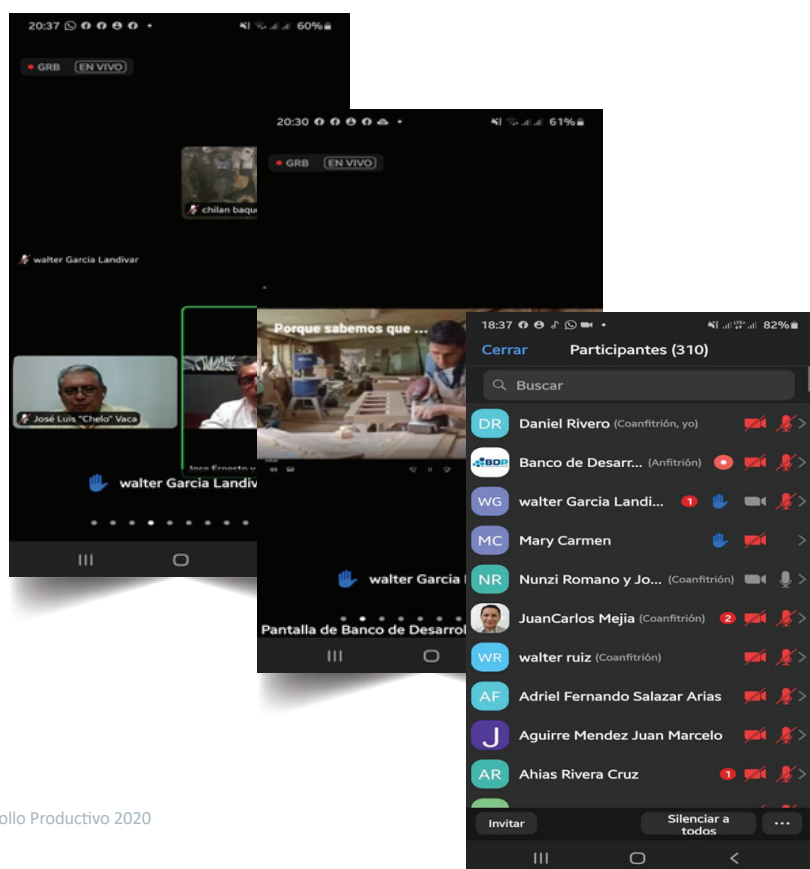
20:37 60%
• GRB EN VIVO
chilan baqu
walter Garcia Landivar
José Luis "Chelo" Vaca
Jose Ernesto
walter Garcia Landiv

20:30 61%
• GRB EN VIVO
Porque sabemos que ...
walter Garcia
Pantalla de Banco de Desarrol

18:37 82%
Cerrar Participantes (310)
Buscar
DR Daniel Rivero (Coanfitrión, yo)
BDP Banco de Desarr... (Anfitrión)
WG walter Garcia Landi... 1
MC Mary Carmen
NR Nunzi Romano y Jo... (Coanfitrión)
JuanCarlos Mejia (Coanfitrión) 2
WR walter ruiz (Coanfitrión)
AF Adriel Fernando Salazar Arias
J Aguirre Mendez Juan Marcelo
AR Ahias Rivera Cruz 1
Invitar
Silenciar a todos
...

ollo Productivo 2020